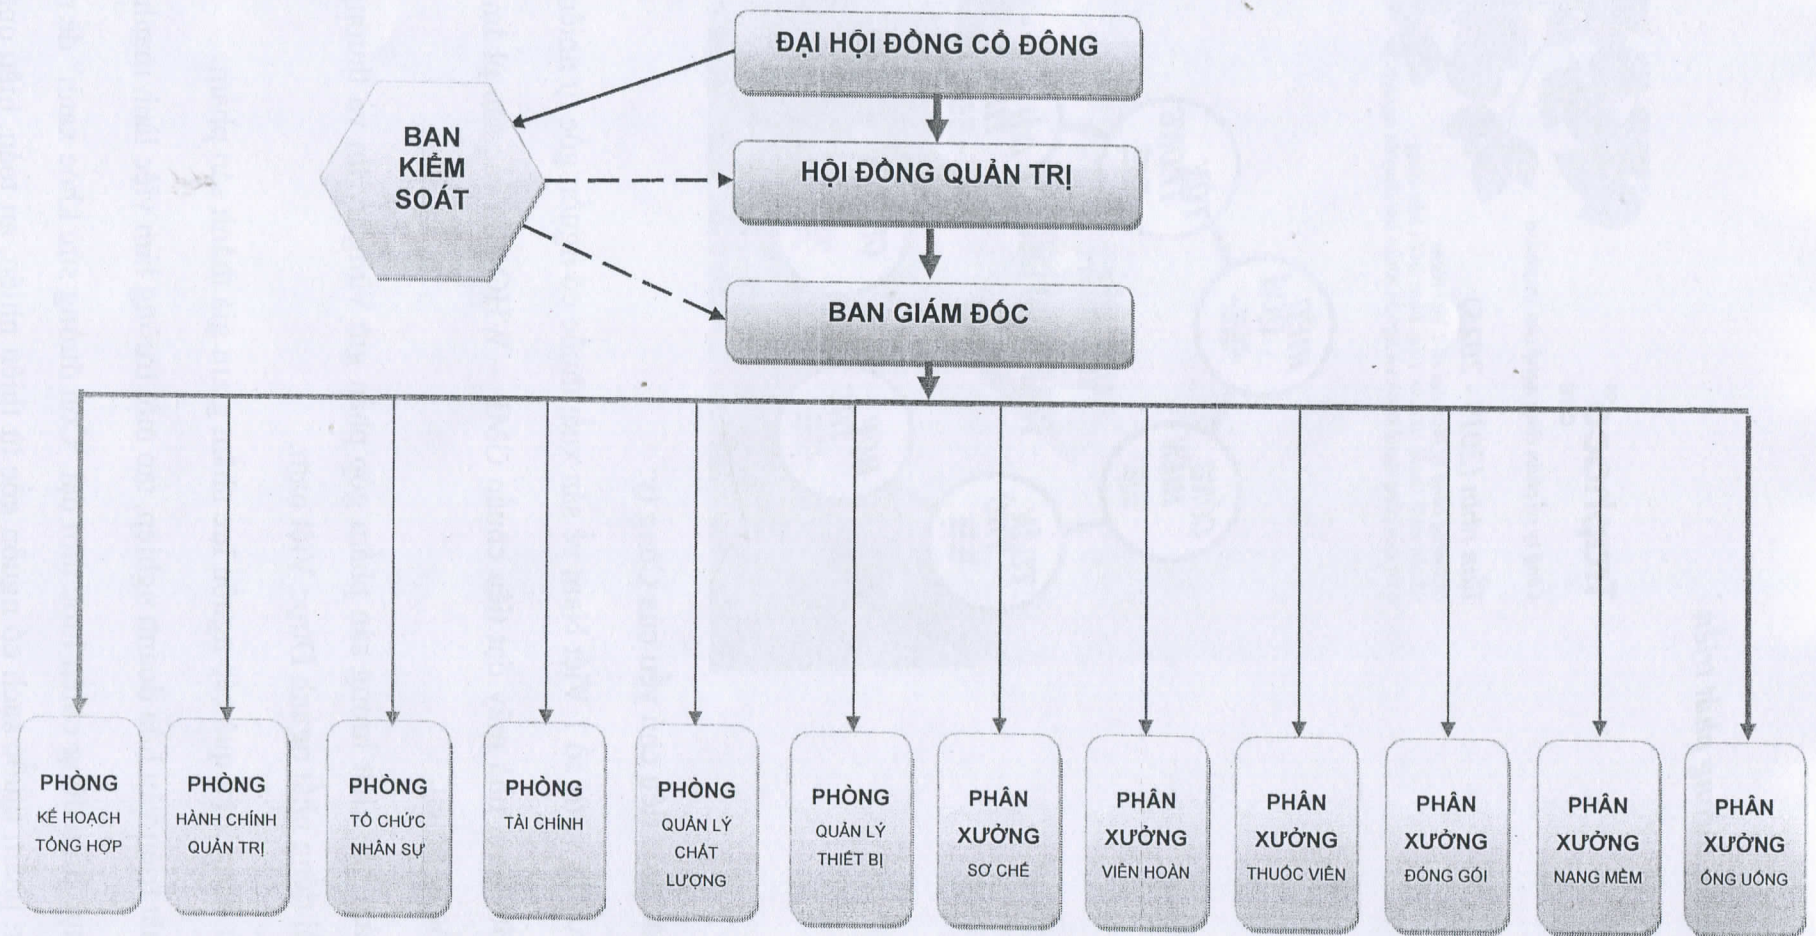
ĐẠI HỘI ĐỒNG CỔ ĐÔNG

BAN KIỂM SOÁT

HỘI ĐỒNG QUẢN TRỊ

BAN GIÁM ĐỐC

PHÒNG KẾ HOẠCH TỔNG HỢP

PHÒNG HÀNH CHÍNH QUẢN TRỊ

PHÒNG TỔ CHỨC NHÂN SỰ

PHÒNG TÀI CHÍNH

PHÒNG QUẢN LÝ CHẤT LƯỢNG

PHÒNG QUẢN LÝ THIẾT BỊ

PHÂN XƯỞNG SƠ CHẾ

PHÂN XƯỞNG VIÊN HOÀN

PHÂN XƯỞNG THUỐC VIÊN

PHÂN XƯỞNG ĐÓNG GÓI

PHÂN XƯỞNG NANG MỀM

PHÂN XƯỞNG ỐNG UỐNG